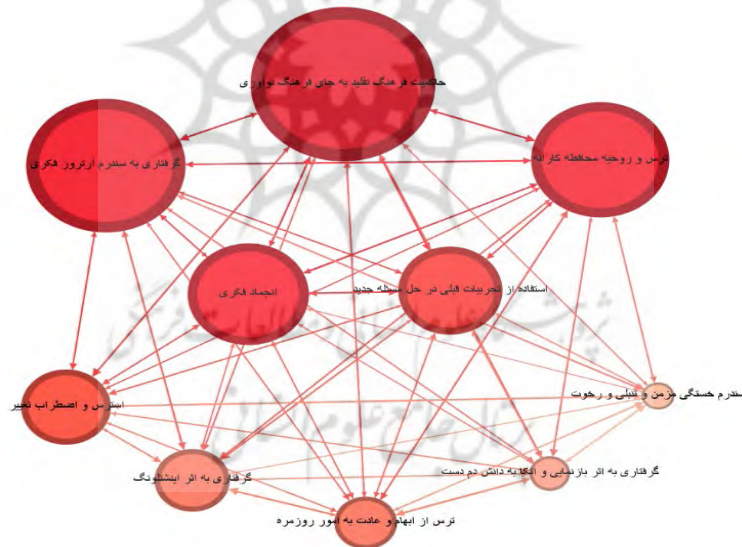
حاکمیت فرهنگ تقلید به جای فرهنگ نوآوری

گرفتاری به سندرم آرتروز فکری

ترس و روحیه محافظه کارانه

انجماد فکری

استفاده از تجربیات قبلی در حل مسئله جدید

استرس و اضطراب تغییر

سندرم خستگی مزمن و تنبلی و رخوت

گرفتاری به اثر بازشناسی و اتکا به دانش دم دست

گرفتاری به اثر اینشتلونگ

ترس از ابهام و عادت به امور روزمره